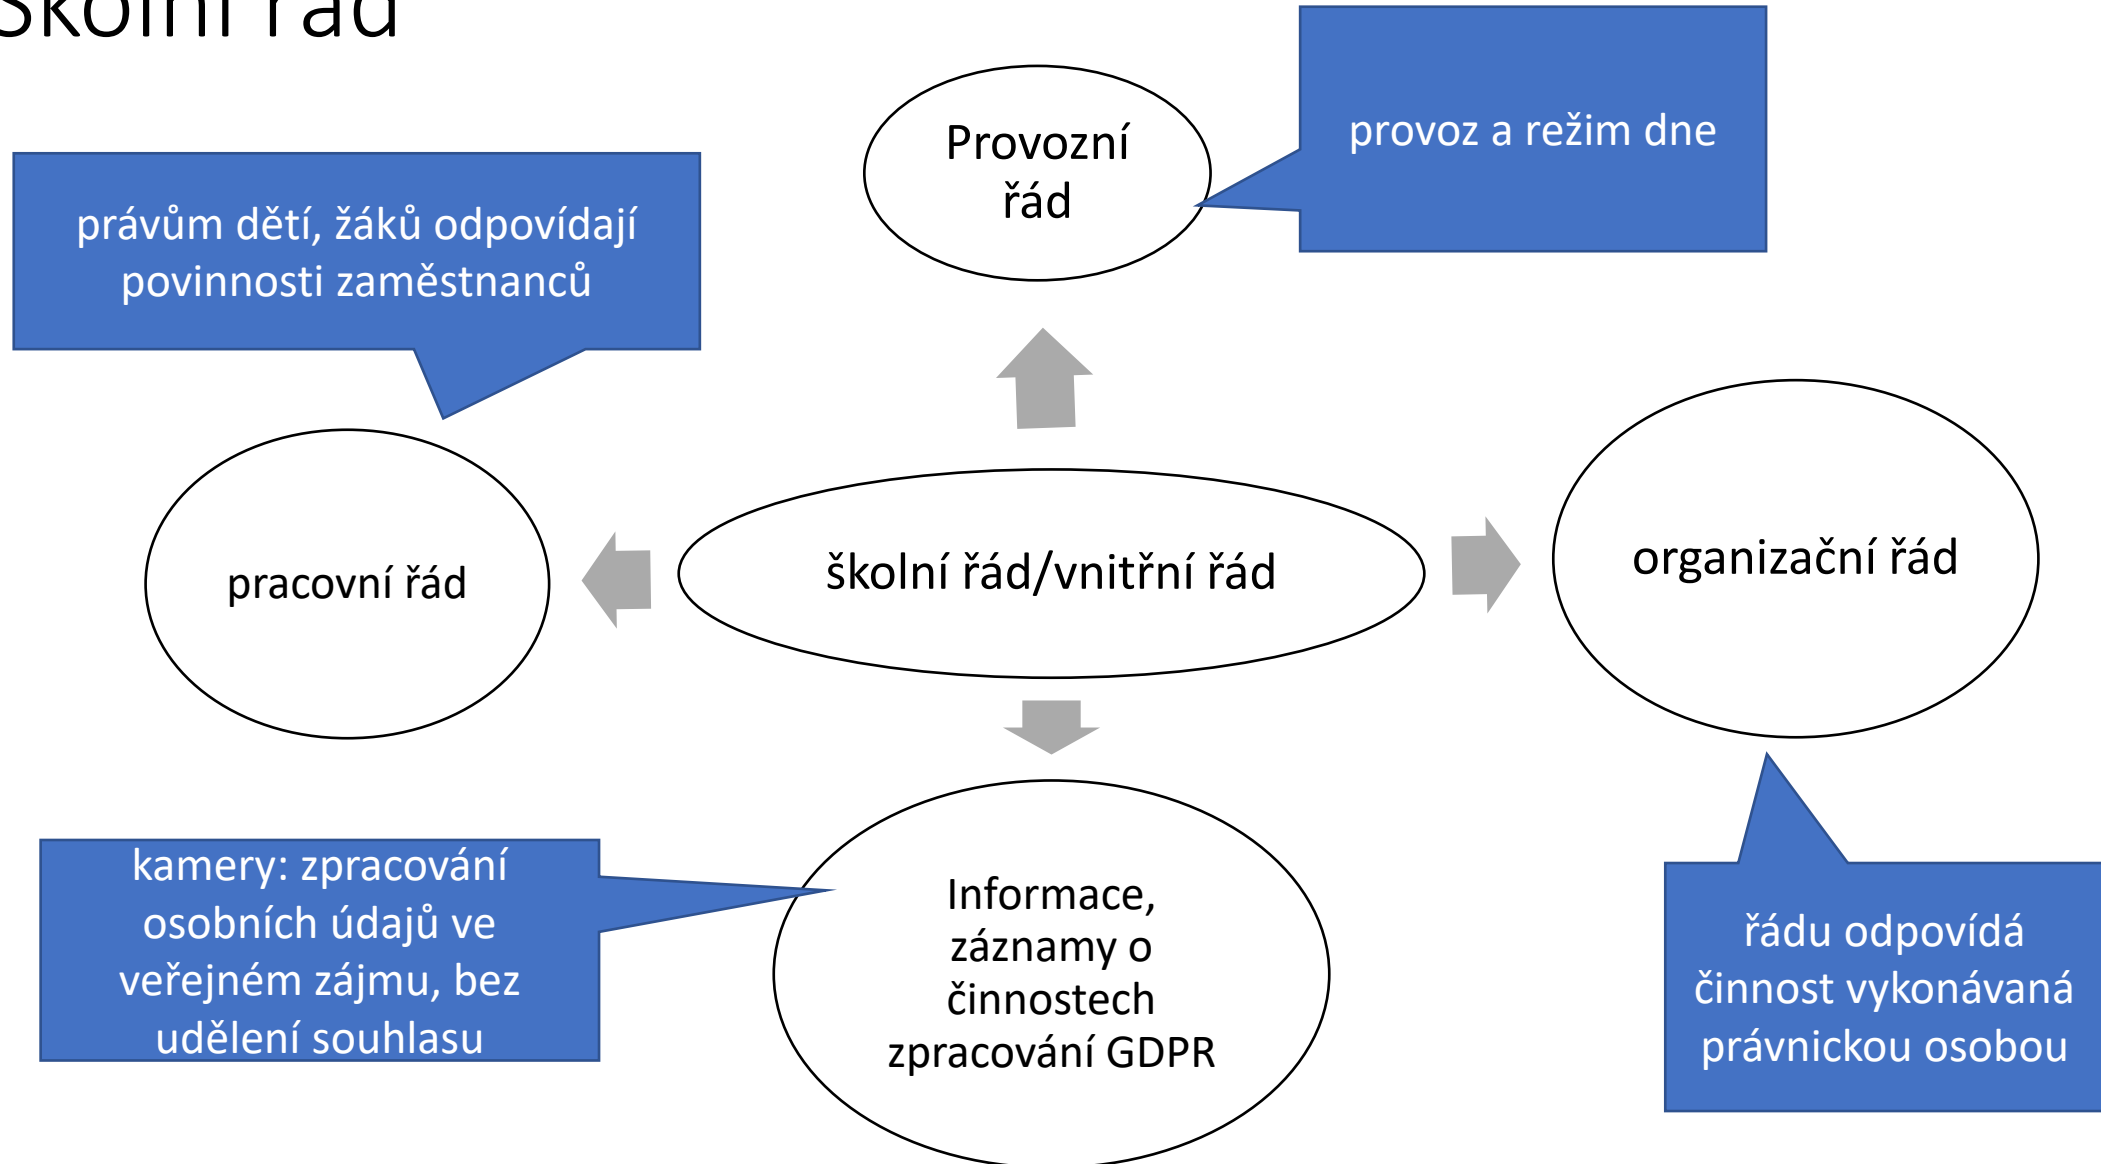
Školní řád

Provozní řád

provoz a režim dne

právům dětí, žáků odpovídají povinnosti zaměstnanců

pracovní řád

školní řád/vnitřní řád

organizační řád

kamery: zpracování osobních údajů ve veřejném zájmu, bez udělení souhlasu

Informace, záznamy o činnostech zpracování GDPR

řádu odpovídá činnost vykonávaná právnickou osobou